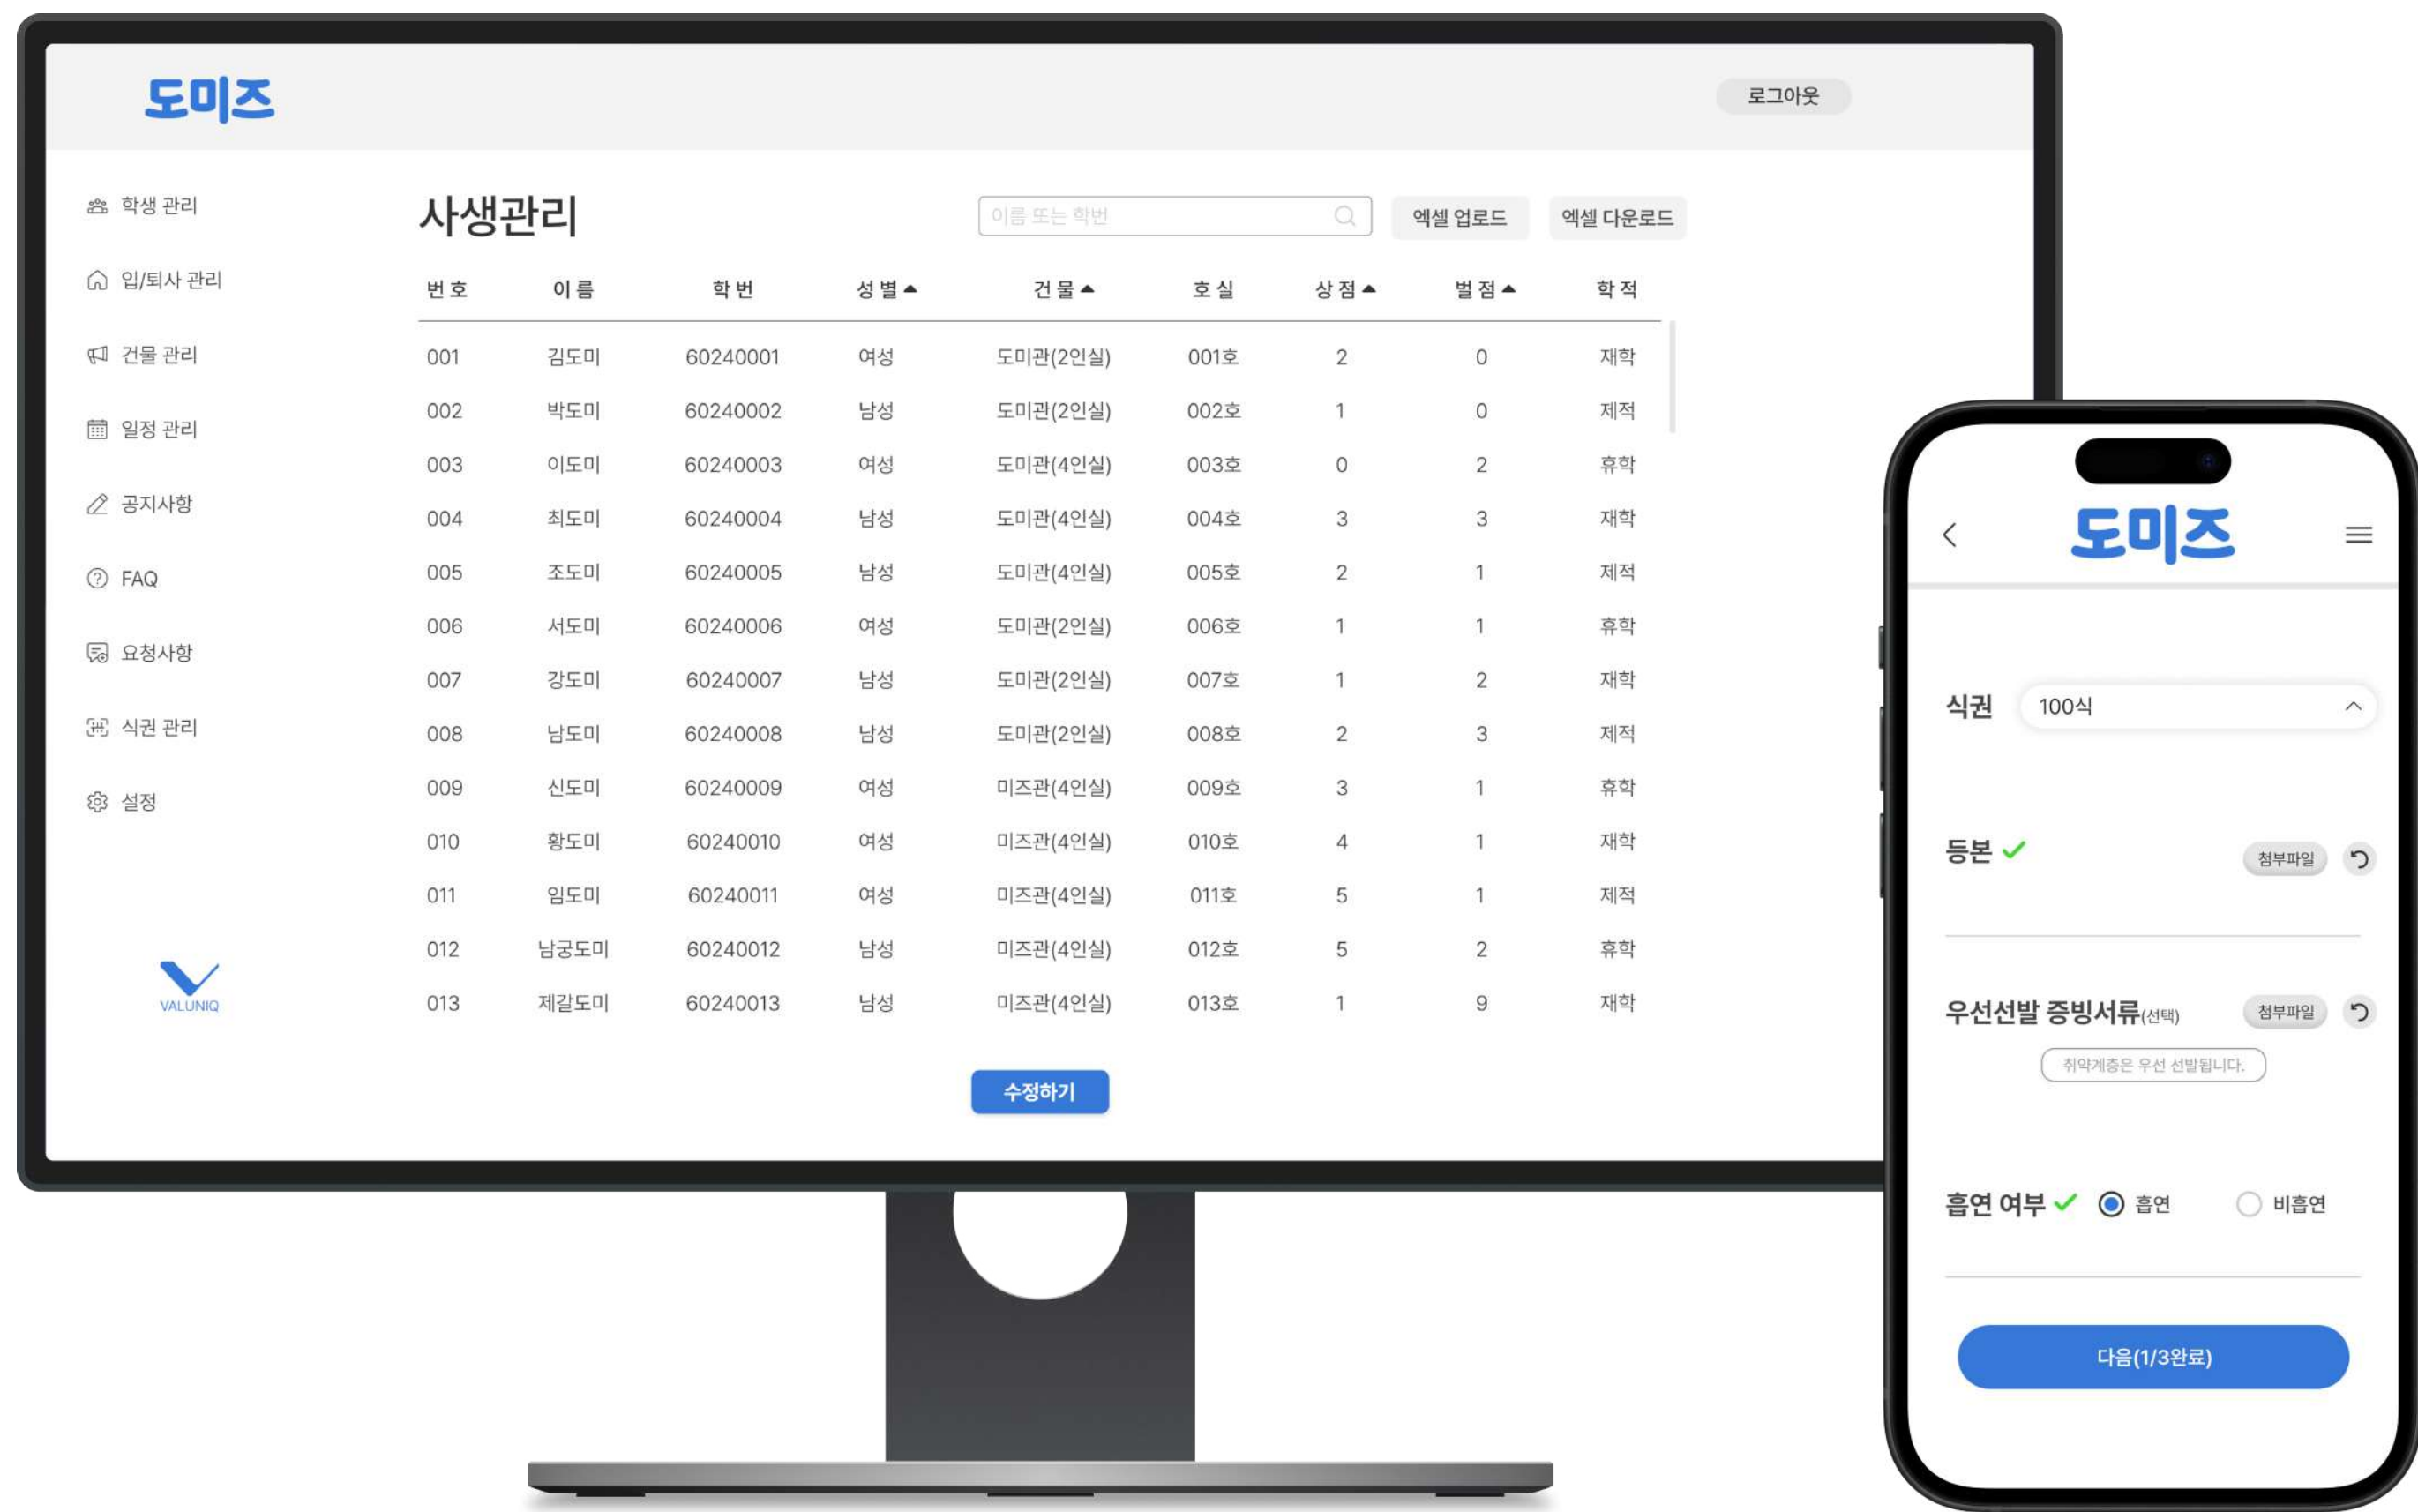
도미즈

로그아웃

학생 관리
입/퇴사 관리
건물 관리
일정 관리
공지사항
FAQ
요청사항
식권 관리
설정

VALUNIQ

사생관리

이름 또는 학번

엑셀 업로드
엑셀 다운로드

| 번호 | 이름 | 학번 | 성별▲ | 건물▲ | 호실 | 상점▲ | 벌점▲ | 학적 |
|---|---|---|---|---|---|---|---|---|
| 001 | 김도미 | 60240001 | 여성 | 도미관(2인실) | 001호 | 2 | 0 | 재학 |
| 002 | 박도미 | 60240002 | 남성 | 도미관(2인실) | 002호 | 1 | 0 | 제적 |
| 003 | 이도미 | 60240003 | 여성 | 도미관(4인실) | 003호 | 0 | 2 | 휴학 |
| 004 | 최도미 | 60240004 | 남성 | 도미관(4인실) | 004호 | 3 | 3 | 재학 |
| 005 | 조도미 | 60240005 | 남성 | 도미관(4인실) | 005호 | 2 | 1 | 제적 |
| 006 | 서도미 | 60240006 | 여성 | 도미관(2인실) | 006호 | 1 | 1 | 휴학 |
| 007 | 강도미 | 60240007 | 남성 | 도미관(2인실) | 007호 | 1 | 2 | 재학 |
| 008 | 남도미 | 60240008 | 남성 | 도미관(2인실) | 008호 | 2 | 3 | 제적 |
| 009 | 신도미 | 60240009 | 여성 | 미즈관(4인실) | 009호 | 3 | 1 | 휴학 |
| 010 | 황도미 | 60240010 | 여성 | 미즈관(4인실) | 010호 | 4 | 1 | 재학 |
| 011 | 임도미 | 60240011 | 여성 | 미즈관(4인실) | 011호 | 5 | 1 | 제적 |
| 012 | 남궁도미 | 60240012 | 남성 | 미즈관(4인실) | 012호 | 5 | 2 | 휴학 |
| 013 | 제갈도미 | 60240013 | 남성 | 미즈관(4인실) | 013호 | 1 | 9 | 재학 |

수정하기

도미즈

식권 100식

등본 첨부파일

우선선발 증빙서류(선택) 첨부파일
취약계층은 우선 선발됩니다.

흡연 여부 흡연 비흡연

다음(1/3완료)